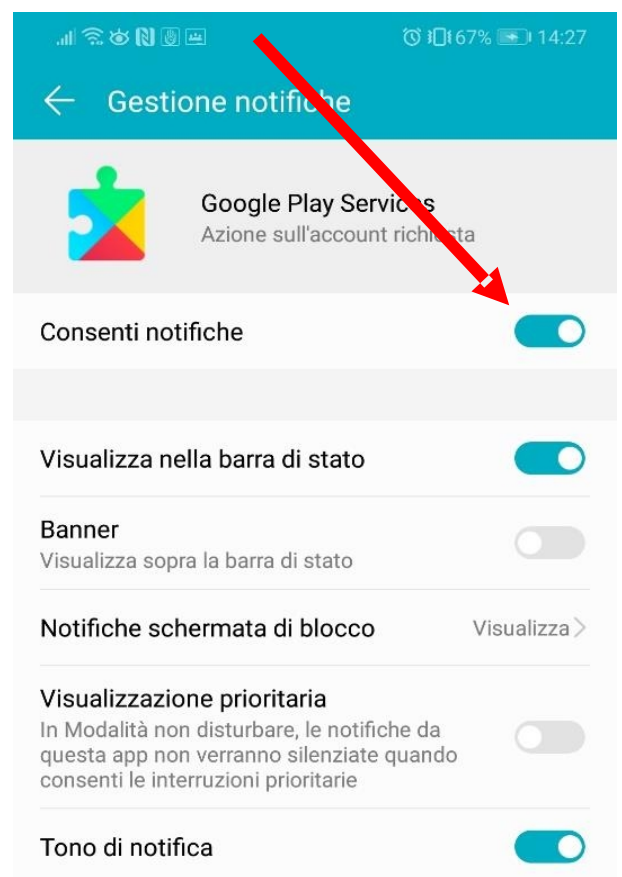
67% 14:27

Gestione notifiche

Google Play Services
Azione sull'account richiesta

Consenti notifiche

Visualizza nella barra di stato

Banner
Visualizza sopra la barra di stato

Notifiche schermata di blocco Visualizza

Visualizzazione prioritaria
In Modalità non disturbare, le notifiche da questa app non verranno silenziate quando consenti le interruzioni prioritarie

Tono di notifica